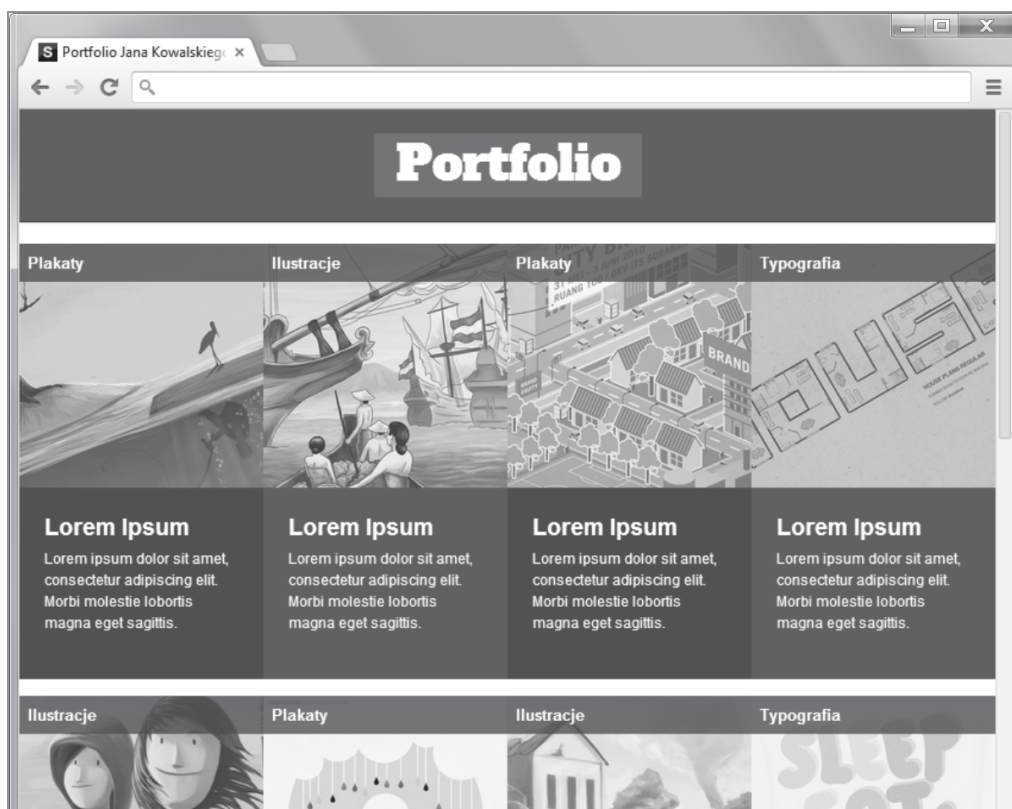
Portfolio Jana Kowalskieg ×

Portfolio

Plakaty

Ilustracje

Plakaty

Typografia

BRAND

HOUSE

Lorem Ipsum

Lorem ipsum dolor sit amet, consectetur adipiscing elit. Morbi molestie lobortis magna eget sagittis.

Lorem Ipsum

Lorem ipsum dolor sit amet, consectetur adipiscing elit. Morbi molestie lobortis magna eget sagittis.

Lorem Ipsum

Lorem ipsum dolor sit amet, consectetur adipiscing elit. Morbi molestie lobortis magna eget sagittis.

Lorem Ipsum

Lorem ipsum dolor sit amet, consectetur adipiscing elit. Morbi molestie lobortis magna eget sagittis.

Ilustracje

Plakaty

Ilustracje

Typografia

SLEEP